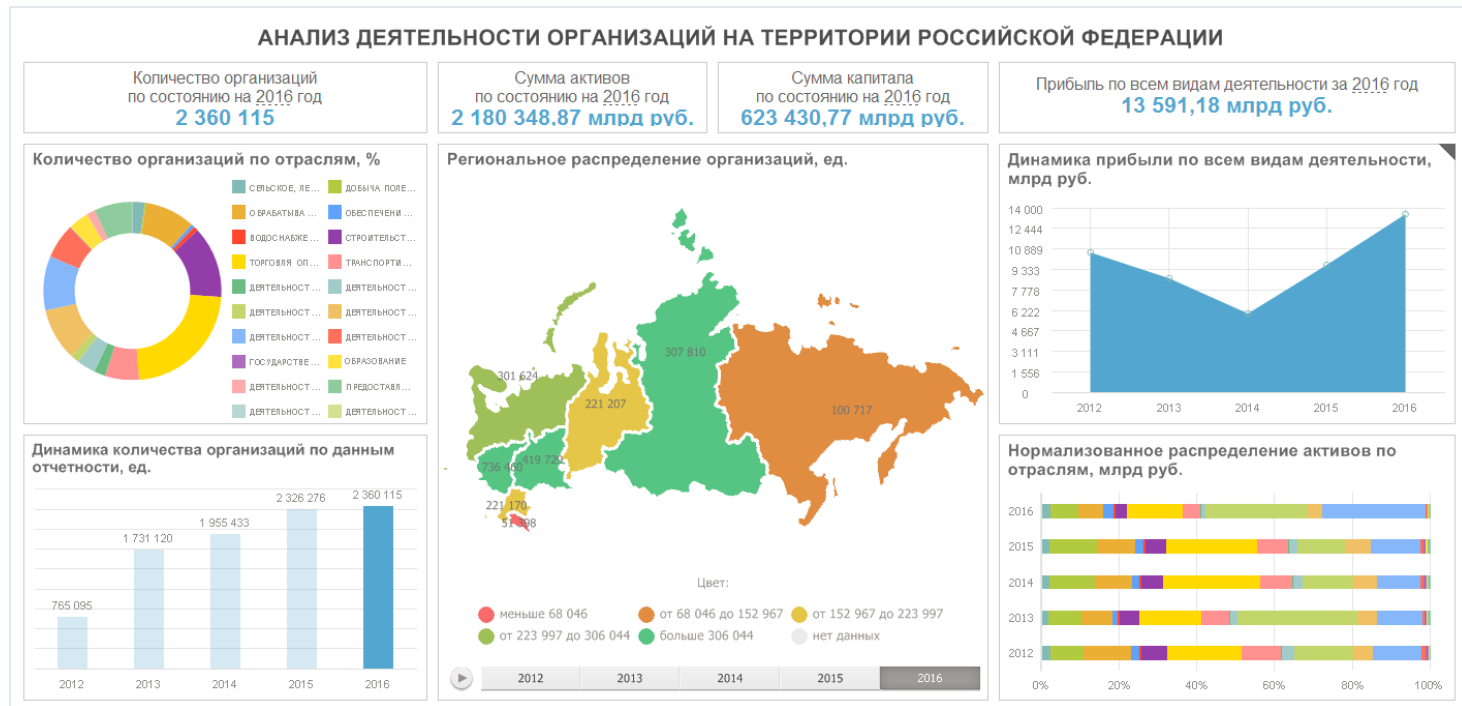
АНАЛИЗ ДЕЯТЕЛЬНОСТИ ОРГАНИЗАЦИЙ НА ТЕРРИТОРИИ РОССИЙСКОЙ ФЕДЕРАЦИИ

Количество организаций по состоянию на 2016 год
2 360 115

Сумма активов по состоянию на 2016 год
2 180 348,87 млрд руб.

Сумма капитала по состоянию на 2016 год
623 430,77 млрд руб.

Прибыль по всем видам деятельности за 2016 год
13 591,18 млрд руб.

Количество организаций по отраслям, %

СЕЛЬСКОЕ, ЛЕ...
ДОБЫЧА ПОЛЕ...
ОБРАБАТЫВА...
ОБЕСПЕЧЕНИ...
ВОДОСНАБЖЕ...
СТРОИТЕЛЬСТ...
ТОРГОВЛЯ ОП...
ТРАНСПОРТИ...
ДЕЯТЕЛЬНОСТ...
ДЕЯТЕЛЬНОСТ...
ДЕЯТЕЛЬНОСТ...
ДЕЯТЕЛЬНОСТ...
ДЕЯТЕЛЬНОСТ...
ДЕЯТЕЛЬНОСТ...
ГОСУДАРСТВЕ...
ОБРАЗОВАНИЕ
ДЕЯТЕЛЬНОСТ...
ПРЕДОСТАВЛ...
ДЕЯТЕЛЬНОСТ...
ДЕЯТЕЛЬНОСТ...

Региональное распределение организаций, ед.

301 624
221 207
307 810
100 717
736 460
419 720
221 170
51 098

Цвет:
меньше 68 046
от 68 046 до 152 967
от 152 967 до 223 997
от 223 997 до 306 044
больше 306 044
нет данных

2012 2013 2014 2015 2016

Динамика прибыли по всем видам деятельности, млрд руб.

14 000
12 444
10 889
9 333
7 778
6 222
4 667
3 111
1 556
0
2012 2013 2014 2015 2016

Динамика количества организаций по данным отчетности, ед.

765 095
1 731 120
1 955 433
2 326 276
2 360 115
2012 2013 2014 2015 2016

Нормализованное распределение активов по отраслям, млрд руб.

2016
2015
2014
2013
2012
0% 20% 40% 60% 80% 100%